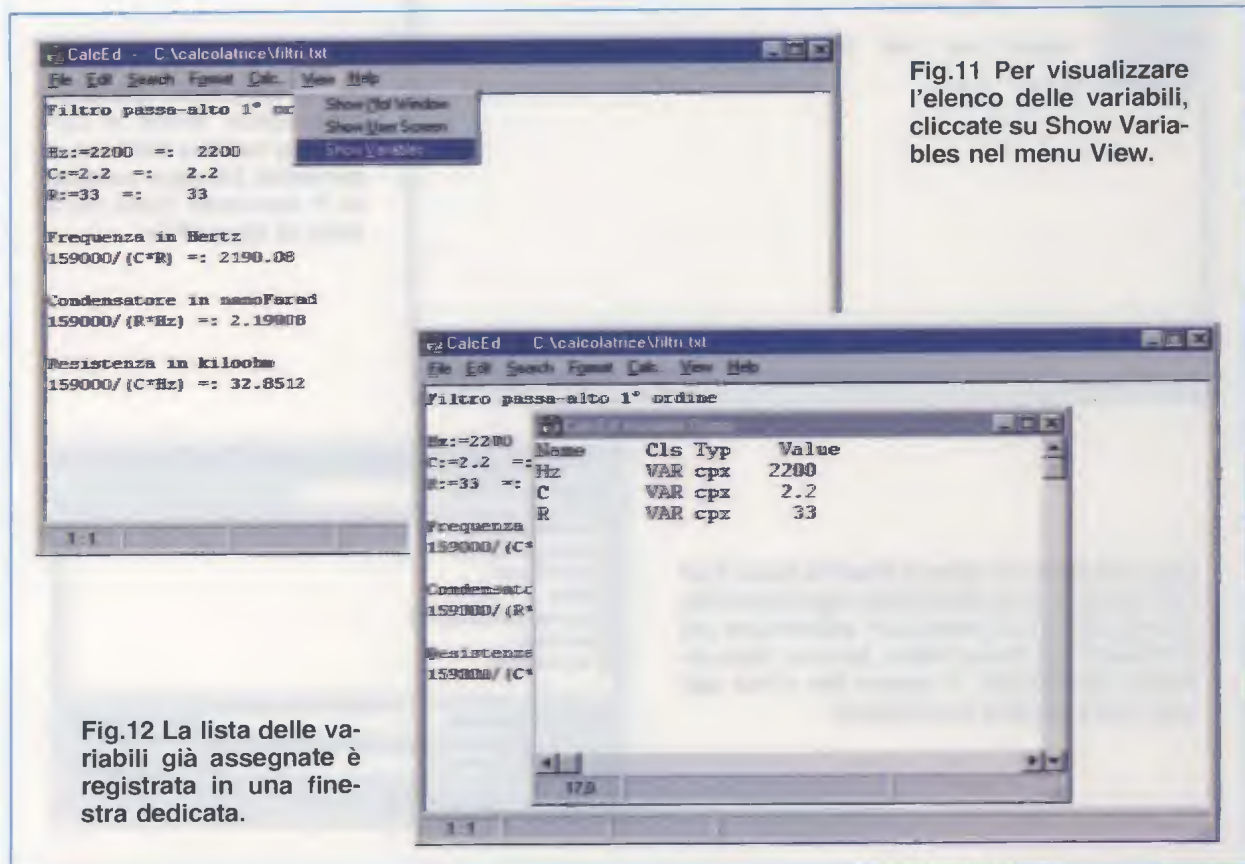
CalcEd - C:\calcolatrice\filtri.txt

File Edit Search Format Calc. View Help

Show Plot Window
Show User Screen
Show Variables

Filtro passa-alto 1° or

Hz:=2200 =: 2200
C:=2.2 =: 2.2
R:=33 =: 33

Frequenza in Hertz
159000/(C*R) =: 2190.08

Condensatore in nanoFarad
159000/(R*Hz) =: 2.19008

Resistenza in kiloohm
159000/(C*Hz) =: 32.8512

1:1

Fig.11 Per visualizzare l'elenco delle variabili, cliccate su Show Variables nel menu View.

CalcEd C:\calcolatrice\filtri.txt

File Edit Search Format Calc. View Help

Filtro passa-alto 1° ordine

Hz:=2200
C:=2.2 =:
R:=33 =:

Frequenza
159000/(C*

Condensato
159000/(R*

Resistenza
159000/(C*

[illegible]

| Name | Cls | Typ | Value |
|---|---|---|---|
| Hz | VAR | cpx | 2200 |
| C | VAR | cpx | 2.2 |
| R | VAR | cpx | 33 |

17:0

1:1

Fig.12 La lista delle variabili già assegnate è registrata in una finestra dedicata.